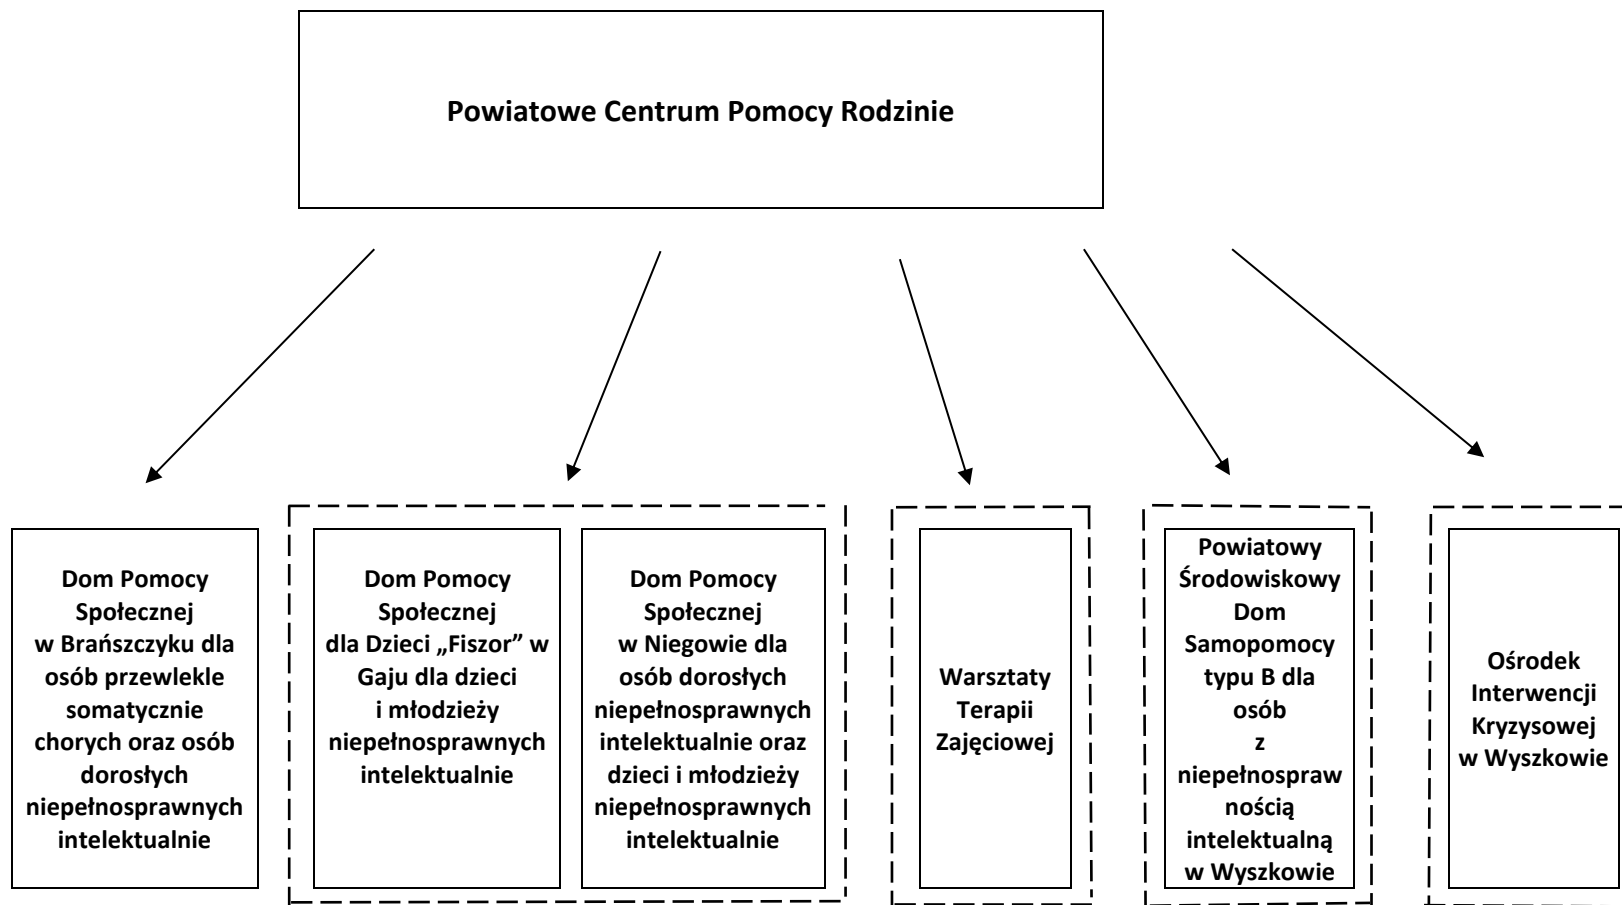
Powiatowe Centrum Pomocy Rodzinie

Dom Pomocy Społecznej w Brańszczyku dla osób przewlekle somatycznie chorych oraz osób dorosłych niepełnosprawnych intelektualnie

Dom Pomocy Społecznej dla Dzieci „Fiszor" w Gaju dla dzieci i młodzieży niepełnosprawnych intelektualnie

Dom Pomocy Społecznej w Niegowie dla osób dorosłych niepełnosprawnych intelektualnie oraz dzieci i młodzieży niepełnosprawnych intelektualnie

Warsztaty Terapii Zajęciowej

Powiatowy Środowiskowy Dom Samopomocy typu B dla osób z niepełnosprawnością intelektualną w Wyszkowie

Ośrodek Interwencji Kryzysowej w Wyszkowie